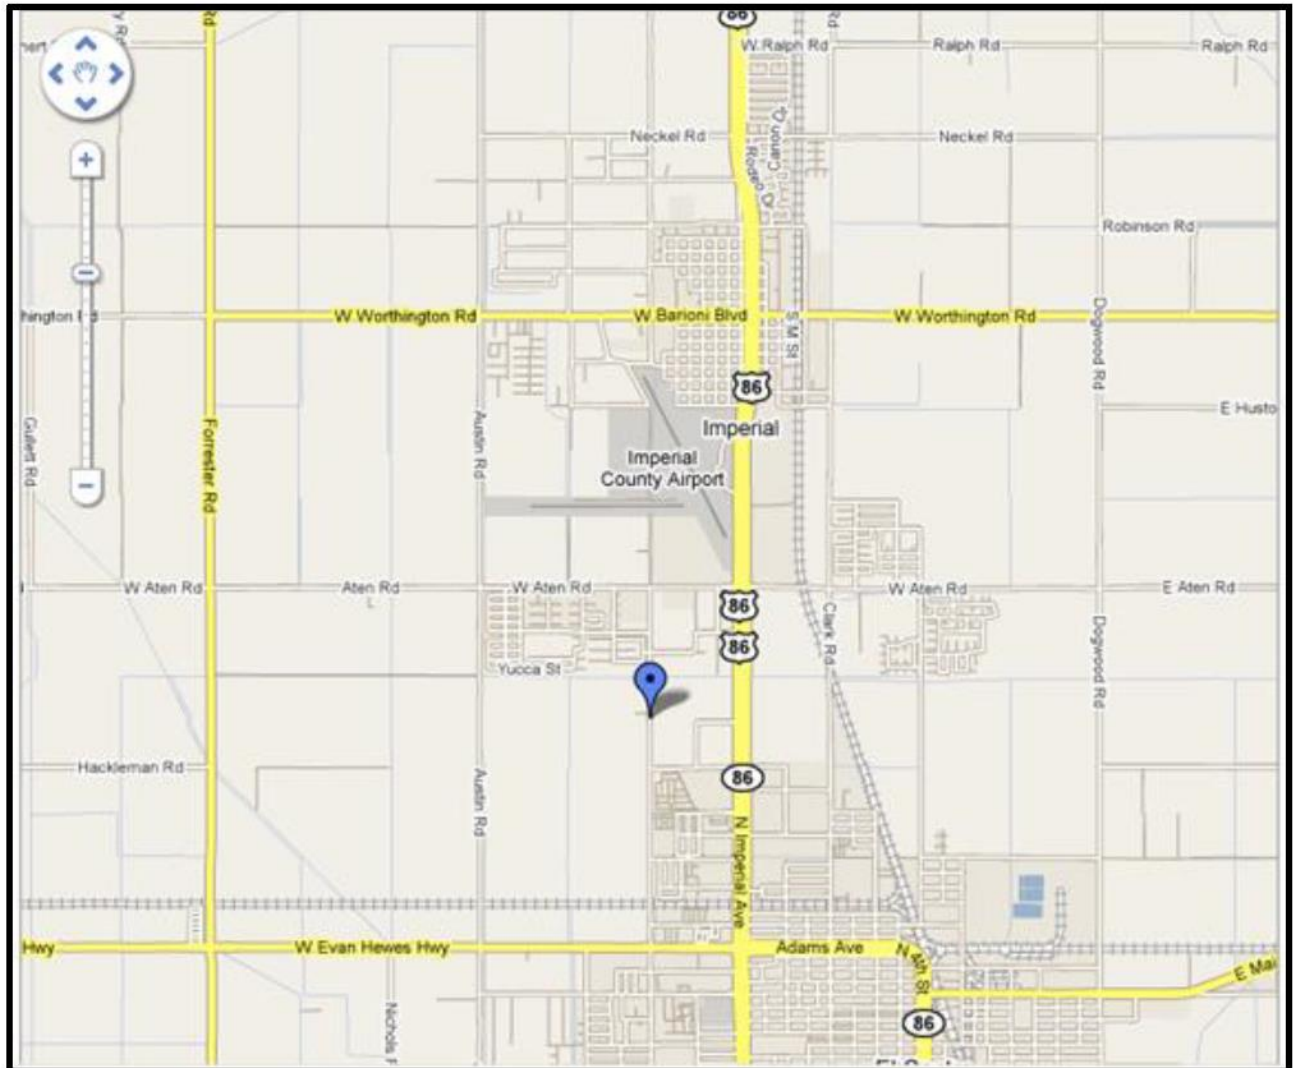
86
W Ralph Rd
Ralph Rd
Ralph Rd
Neckel Rd
Neckel Rd
Rodeo Dr
Cruz Dr
Robinson Rd
hington Rd
W Worthington Rd
W Barioni Blvd
W Worthington Rd
S M St
86
Dogwood Rd
Imperial
E Husto
Imperial County Airport
Austin Rd
Forrester Rd
Gullett Rd
W Aten Rd
Aten Rd
W Aten Rd
86
W Aten Rd
E Aten Rd
86
Clark Rd
Yucca St
Dogwood Rd
Hackleman Rd
86
Austin Rd
N Imperial Ave
Hwy
W Evan Hewes Hwy
Adams Ave
N 4th St
E Mai
Nichols
86